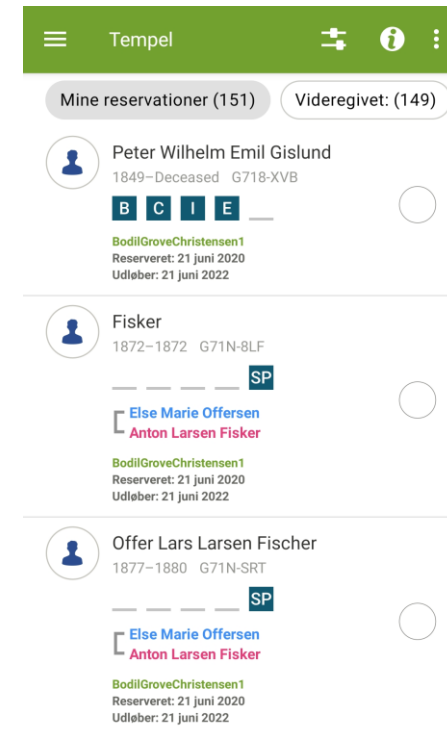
Tempel

Mine reservationer (151)
Videregivet: (149)

Peter Wilhelm Emil Gislund
1849–Deceased G718-XVB
B C I E
BodilGroveChristensen1
Reserveret: 21 juni 2020
Udløber: 21 juni 2022

Fisker
1872–1872 G71N-8LF
SP
Else Marie Offersen
Anton Larsen Fisker
BodilGroveChristensen1
Reserveret: 21 juni 2020
Udløber: 21 juni 2022

Offer Lars Larsen Fischer
1877–1880 G71N-SRT
SP
Else Marie Offersen
Anton Larsen Fisker
BodilGroveChristensen1
Reserveret: 21 juni 2020
Udløber: 21 juni 2022